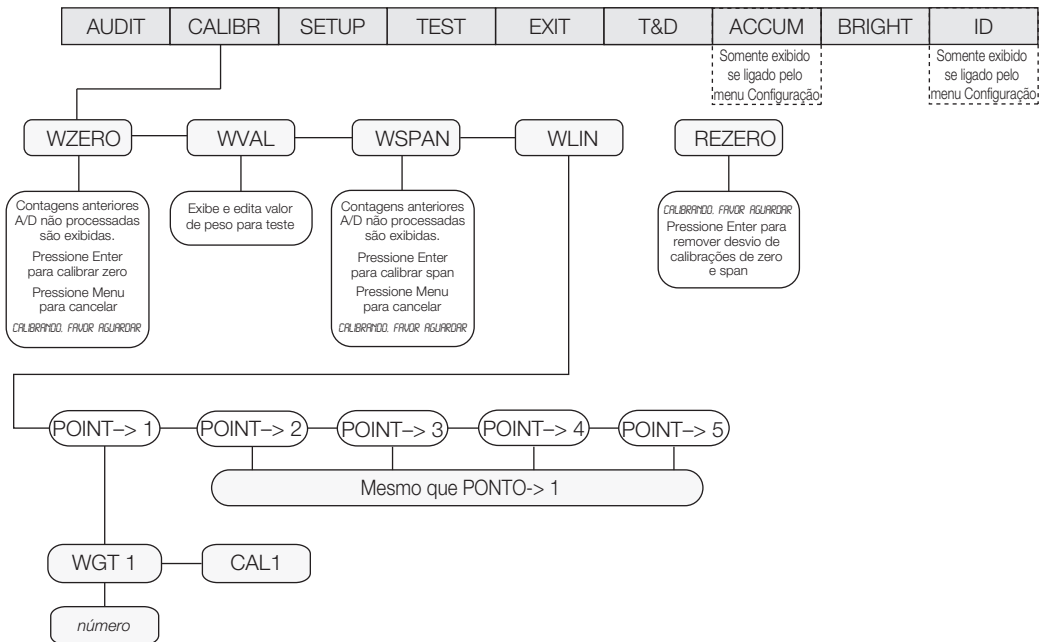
AUDIT | CALIBR | SETUP | TEST | EXIT | T&D | ACCUM | BRIGHT | ID

Somente exibido se ligado pelo menu Configuração

Somente exibido se ligado pelo menu Configuração

WZERO

WVAL

WSPAN

WLIN

REZERO

Contagens anteriores A/D não processadas são exibidas.

Pressione Enter para calibrar zero

Pressione Menu para cancelar

CALIBRANDO. FAVOR AGUARDAR

Exibe e edita valor de peso para teste

Contagens anteriores A/D não processadas são exibidas.

Pressione Enter para calibrar span

Pressione Menu para cancelar

CALIBRANDO. FAVOR AGUARDAR

CALIBRANDO. FAVOR AGUARDAR

Pressione Enter para remover desvio de calibrações de zero e span

POINT–> 1

POINT–> 2

POINT–> 3

POINT–> 4

POINT–> 5

Mesmo que PONTO-> 1

WGT 1

CAL1

número